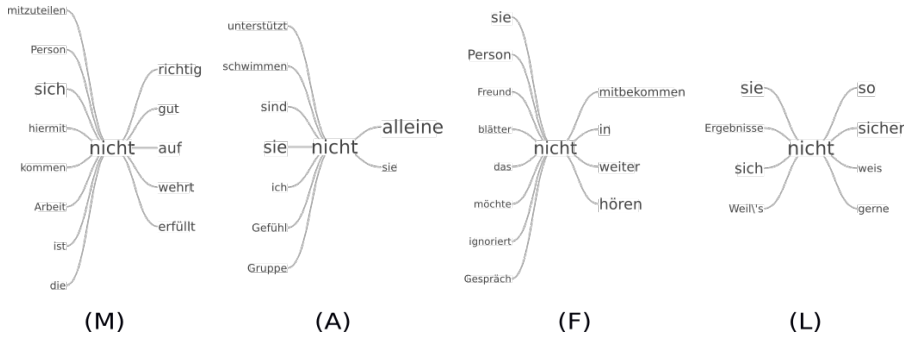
mitzuteilen
Person
sich
hiermit
kommen
Arbeit
ist
die
nicht
richtig
gut
auf
wehrt
erfüllt
(M)

unterstützt
schwimmen
sind
sie
ich
Gefühl
Gruppe
nicht
alleine
sie
(A)

sie
Person
Freund
blätter
das
möchte
ignoriert
Gespräch
nicht
mitbekommen
in
weiter
hören
(F)

sie
Ergebnisse
sich
Weil\'s
nicht
so
sicher
weis
gerne
(L)